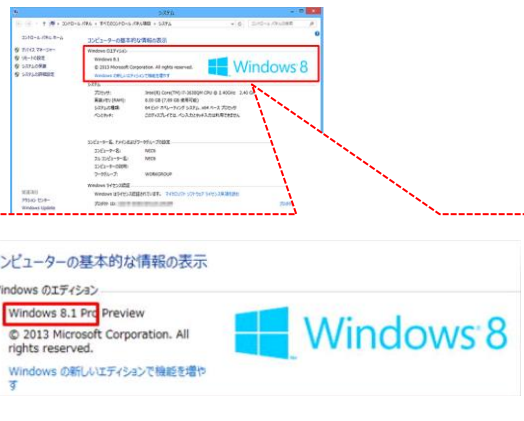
システム

コントロール パネル > すべてのコントロール パネル項目 > システム

コントロール パネル ホーム

デバイス マネージャー

リモートの設定

システムの保護

システムの詳細設定

コンピューターの基本的な情報の表示

Windows のエディション

Windows 8.1

© 2013 Microsoft Corporation. All rights reserved.

Windows の新しいエディションで機能を追加する

Windows 8

システム

プロセッサ:

実装メモリ (RAM):

システムの種類:

ペンとタッチ:

コンピューター名、ドメインおよびワークグループの設定

コンピューター名:

フル コンピューター名:

コンピューターの説明:

ワークグループ:

WORKGROUP

Windows ライセンス認証

関連項目

アクション センター

Windows Update

ンピューターの基本的な情報の表示

indows のエディション

Windows 8.1 Pro Preview

© 2013 Microsoft Corporation. All rights reserved.

Windows の新しいエディションで機能を増や

Windows 8